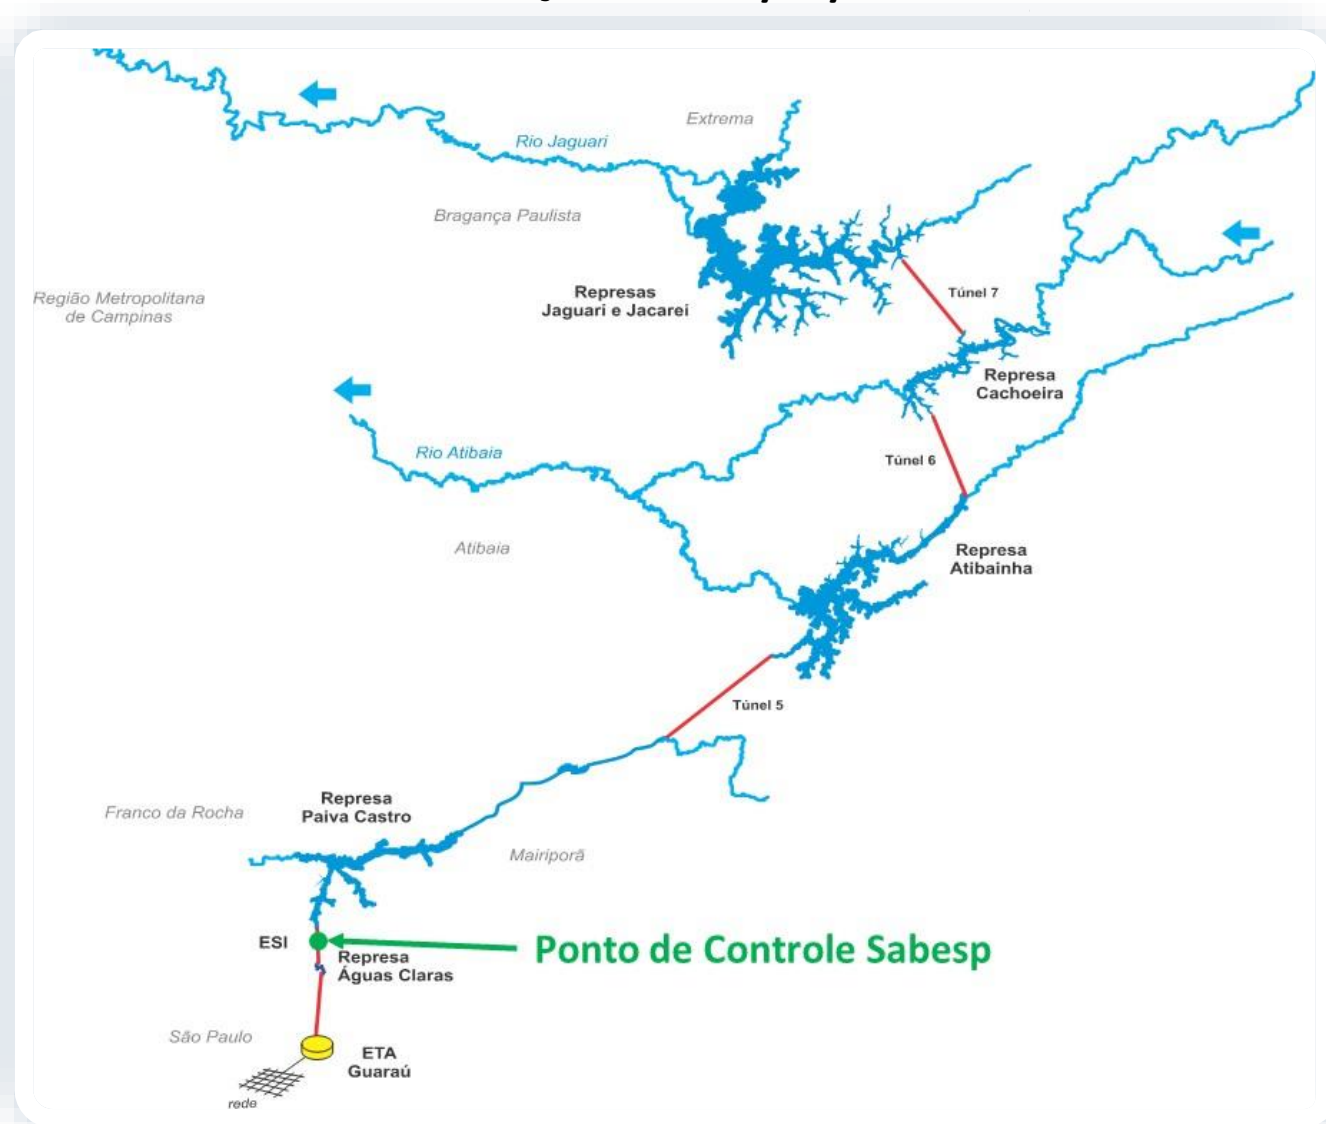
Extrema

Rio Jaguari

Bragança Paulista

Região Metropolitana de Campinas

Represas Jaguari e Jacareí

Túnel 7

Represa Cachoeira

Rio Atibaia

Túnel 6

Atibaia

Represa Atibainha

Túnel 5

Franco da Rocha

Represa Paiva Castro

Mairiporã

ESI

Ponto de Controle Sabesp

Represa Águas Claras

São Paulo

ETA Guaraú

rede